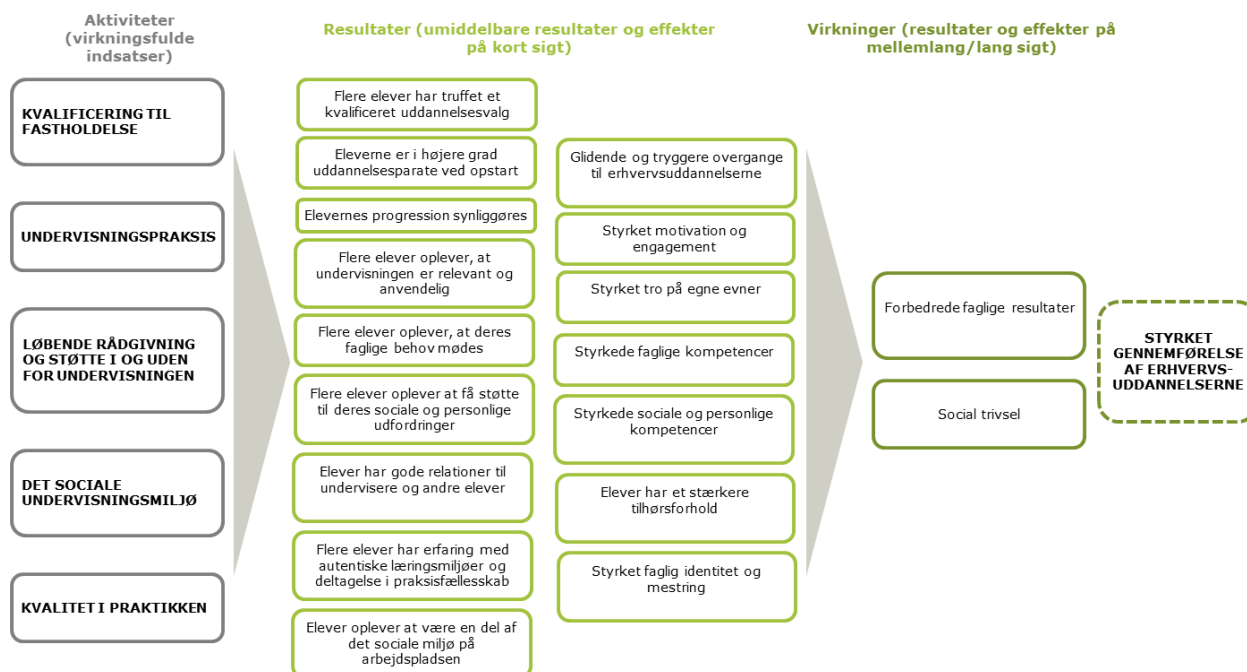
Aktiviteter (virkningsfulde indsatser)

KVALIFICERING TIL FASTHOLDELSE

UNDERVISNINGSPRAKSIS

LØBENDE RÅDGIVNING OG STØTTE I OG UDEN FOR UNDERVISNINGEN

DET SOCIALE UNDERVISNINGSMILJØ

KVALITET I PRAKTIKKEN

Resultater (umiddelbare resultater og effekter på kort sigt)

Flere elever har truffet et kvalificeret uddannelsesvalg

Eleverne er i højere grad uddannelsesparate ved opstart

Elevernes progression synliggøres

Flere elever oplever, at undervisningen er relevant og anvendelig

Flere elever oplever, at deres faglige behov mødes

Flere elever oplever at få støtte til deres sociale og personlige udfordringer

Elever har gode relationer til undervisere og andre elever

Flere elever har erfaring med autentiske læringsmiljøer og deltagelse i praksisfællesskab

Elever oplever at være en del af det sociale miljø på arbejdspladsen

Glidende og tryggere overgange til erhvervsuddannelserne

Styrket motivation og engagement

Styrket tro på egne evner

Styrkede faglige kompetencer

Styrkede sociale og personlige kompetencer

Elever har et stærkere tilhørsforhold

Styrket faglig identitet og mestring

Virkninger (resultater og effekter på mellemlang/lang sigt)

Forbedrede faglige resultater

Social trivsel

STYRKET GENNEMFØRELSE AF ERHVERVS-UDDANNELSERNE